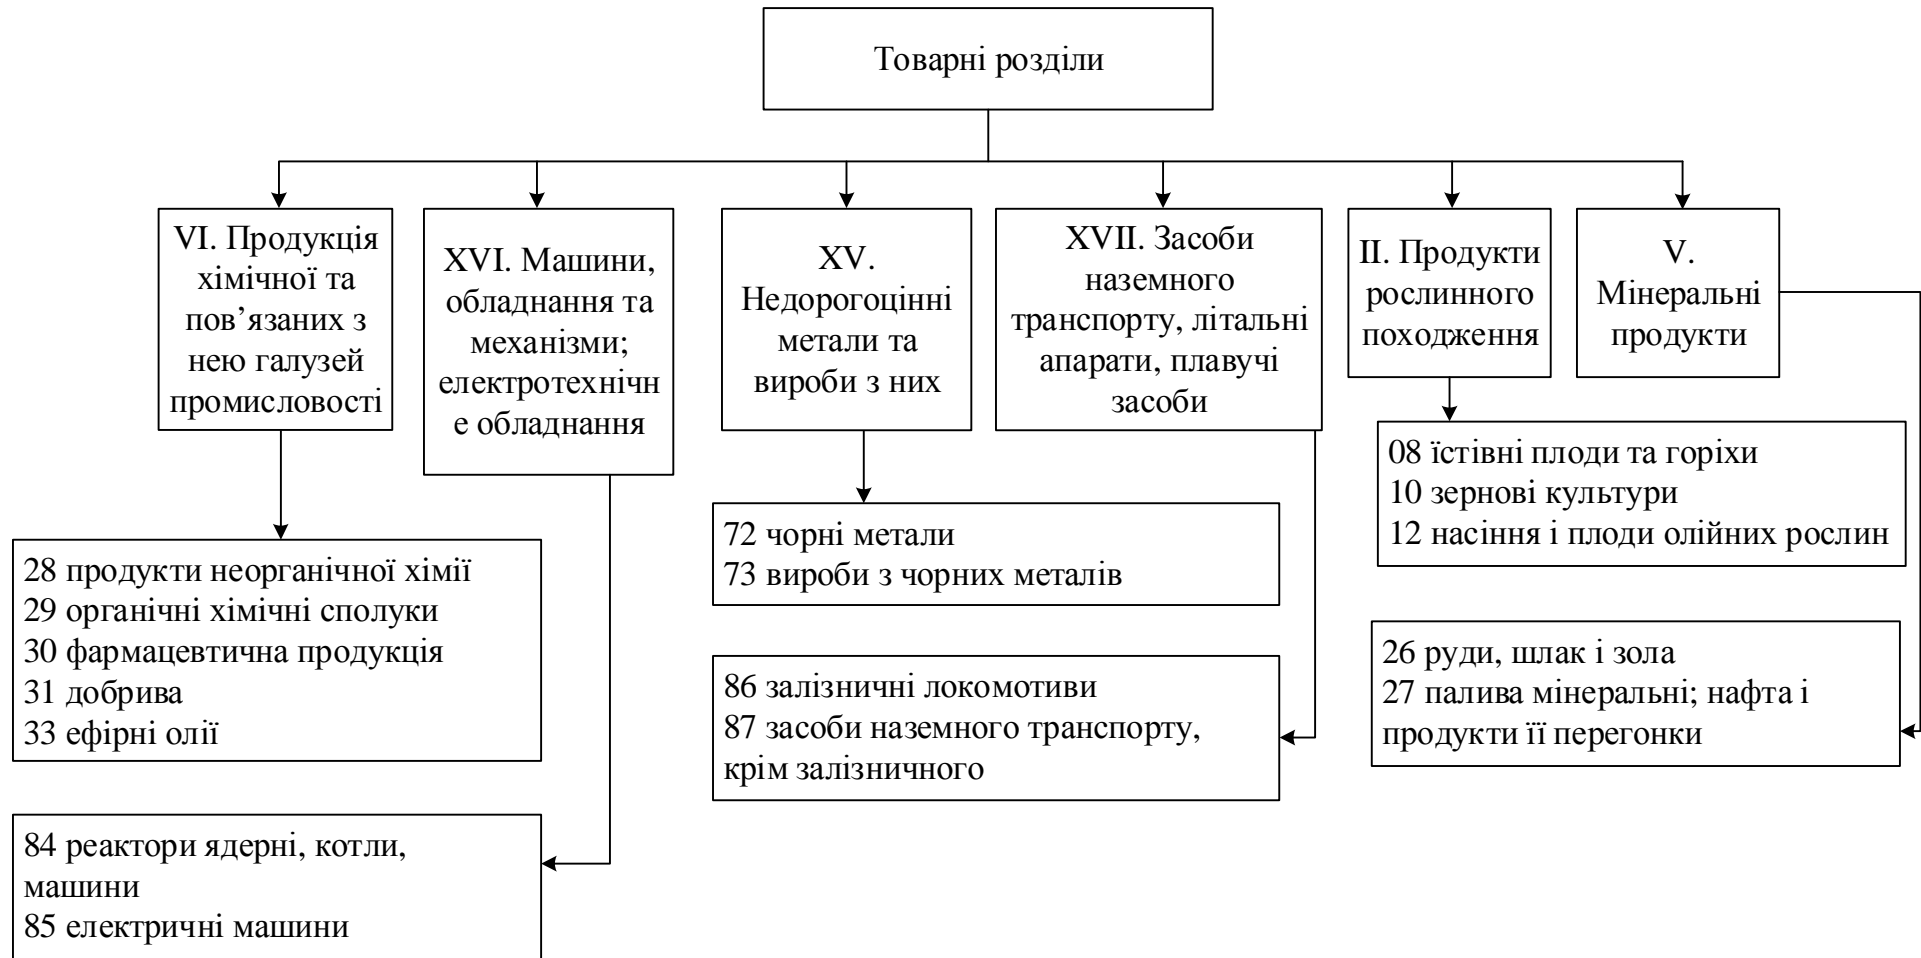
Товарні розділи

VI. Продукція хімічної та пов’язаних з нею галузей промисловості

XVI. Машини, обладнання та механізми; електротехнічне обладнання

XV. Недорогоцінні метали та вироби з них

XVII. Засоби наземного транспорту, літальні апарати, плавучі засоби

II. Продукти рослинного походження

V. Мінеральні продукти

08 їстівні плоди та горіхи
10 зернові культури
12 насіння і плоди олійних рослин

72 чорні метали
73 вироби з чорних металів

28 продукти неорганічної хімії
29 органічні хімічні сполуки
30 фармацевтична продукція
31 добрива
33 ефірні олії

26 руди, шлак і зола
27 палива мінеральні; нафта і продукти її перегонки

86 залізничні локомотиви
87 засоби наземного транспорту, крім залізничного

84 реактори ядерні, котли, машини
85 електричні машини